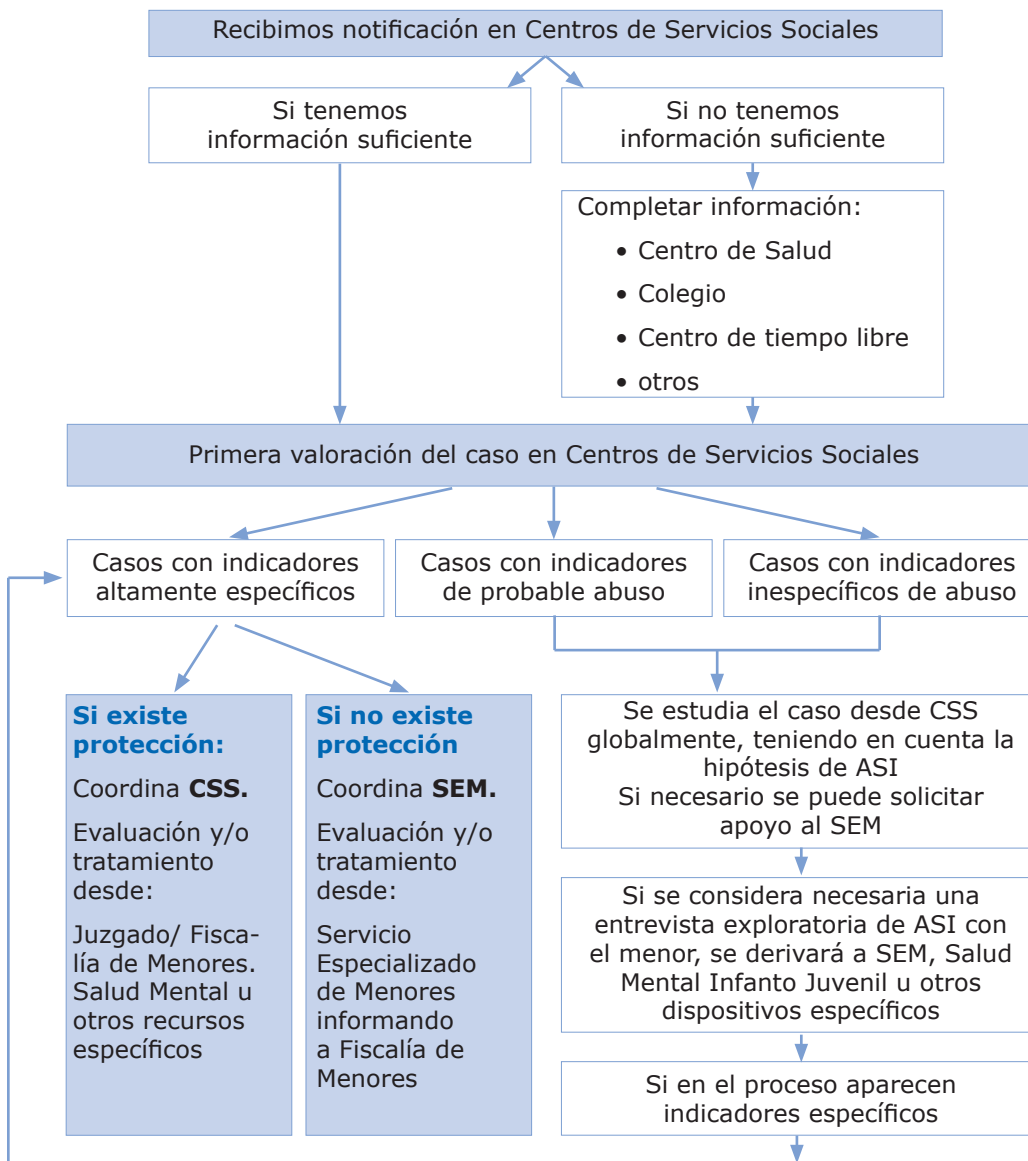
Recibimos notificación en Centros de Servicios Sociales

Si tenemos información suficiente

Si no tenemos información suficiente

Completar información:
• Centro de Salud
• Colegio
• Centro de tiempo libre
• otros

Primera valoración del caso en Centros de Servicios Sociales

Casos con indicadores altamente específicos

Casos con indicadores de probable abuso

Casos con indicadores inespecíficos de abuso

**Si existe protección:**

Coordina **CSS.**

Evaluación y/o tratamiento desde:

Juzgado/ Fiscalía de Menores. Salud Mental u otros recursos específicos

**Si no existe protección**

Coordina **SEM.**

Evaluación y/o tratamiento desde:

Servicio Especializado de Menores informando a Fiscalía de Menores

Se estudia el caso desde CSS globalmente, teniendo en cuenta la hipótesis de ASI
Si necesario se puede solicitar apoyo al SEM

Si se considera necesaria una entrevista exploratoria de ASI con el menor, se derivará a SEM, Salud Mental Infanto Juvenil u otros dispositivos específicos

Si en el proceso aparecen indicadores específicos